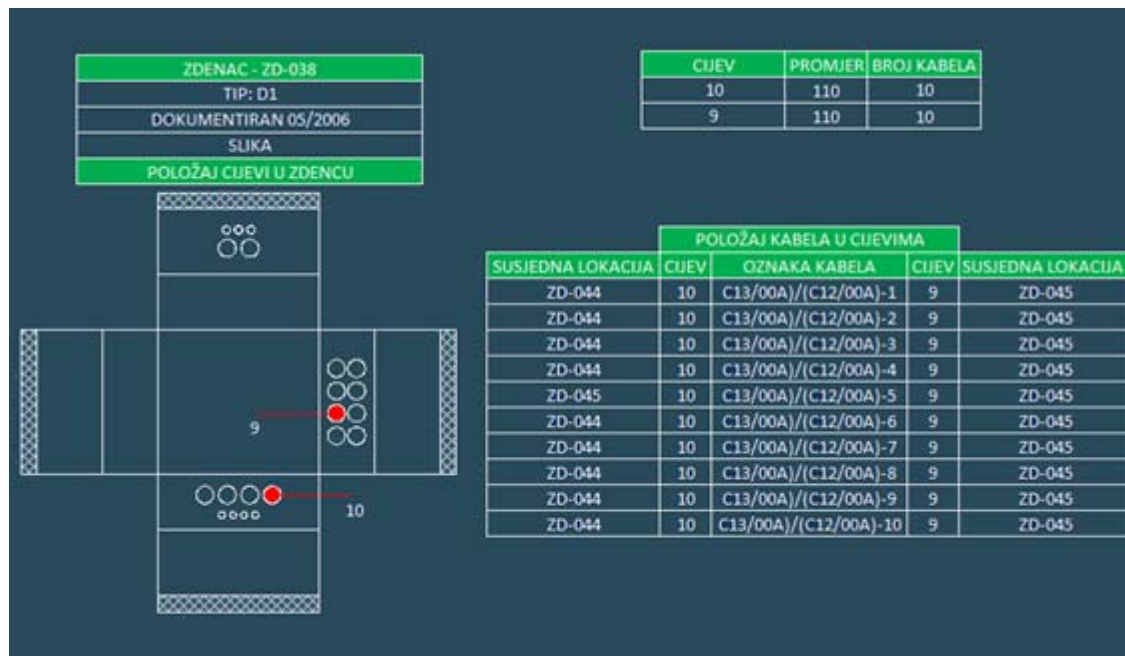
ZDENAC - ZD-038
TIP: D1
DOKUMENTIRAN 05/2006
SLIKA
POLOŽAJ CIJEVI U ZDENCU

| CIJEV | PROMJER | BROJ KABELA |
|---|---|---|
| 10 | 110 | 10 |
| 9 | 110 | 10 |

9

10

POLOŽAJ KABELA U CIJEVIMA

| SUSJEDNA LOKACIJA | CIJEV | OZNAKA KABELA | CIJEV | SUSJEDNA LOKACIJA |
|---|---|---|---|---|
| ZD-044 | 10 | C13/00A)/(C12/00A)-1 | 9 | ZD-045 |
| ZD-044 | 10 | C13/00A)/(C12/00A)-2 | 9 | ZD-045 |
| ZD-044 | 10 | C13/00A)/(C12/00A)-3 | 9 | ZD-045 |
| ZD-044 | 10 | C13/00A)/(C12/00A)-4 | 9 | ZD-045 |
| ZD-045 | 10 | C13/00A)/(C12/00A)-5 | 9 | ZD-045 |
| ZD-044 | 10 | C13/00A)/(C12/00A)-6 | 9 | ZD-045 |
| ZD-044 | 10 | C13/00A)/(C12/00A)-7 | 9 | ZD-045 |
| ZD-044 | 10 | C13/00A)/(C12/00A)-8 | 9 | ZD-045 |
| ZD-044 | 10 | C13/00A)/(C12/00A)-9 | 9 | ZD-045 |
| ZD-044 | 10 | C13/00A)/(C12/00A)-10 | 9 | ZD-045 |